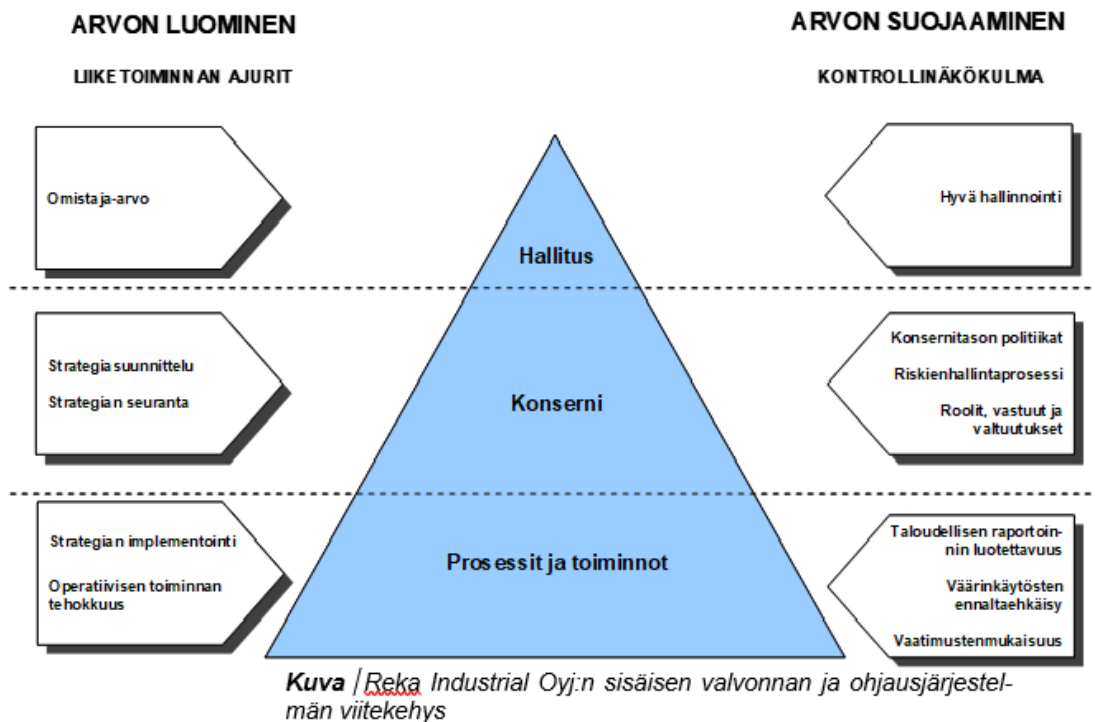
ARVON LUOMINEN

LIIKETOIMINNAN AJURIT

ARVON SUOJAAMINEN

KONTROLLINÄKÖKULMA

Omistaja-arvo

Hallitus

Hyvä hallinnointi

Strategiasuunnittelu

Strategian seuranta

Konserni

Konsernitason politiikat

Riskienhallintaprosessi

Roolit, vastuut ja valtuutukset

Strategian implementointi

Operatiivisen toiminnan tehokkuus

Prosessit ja toiminnot

Taloudellisen raportoinnin luotettavuus

Väärinkäytösten ennaltaehkäisy

Vaatimustenmukaisuus

Kuva | Reka Industrial Oyj:n sisäisen valvonnan ja ohjausjärjestelmän viitekehys